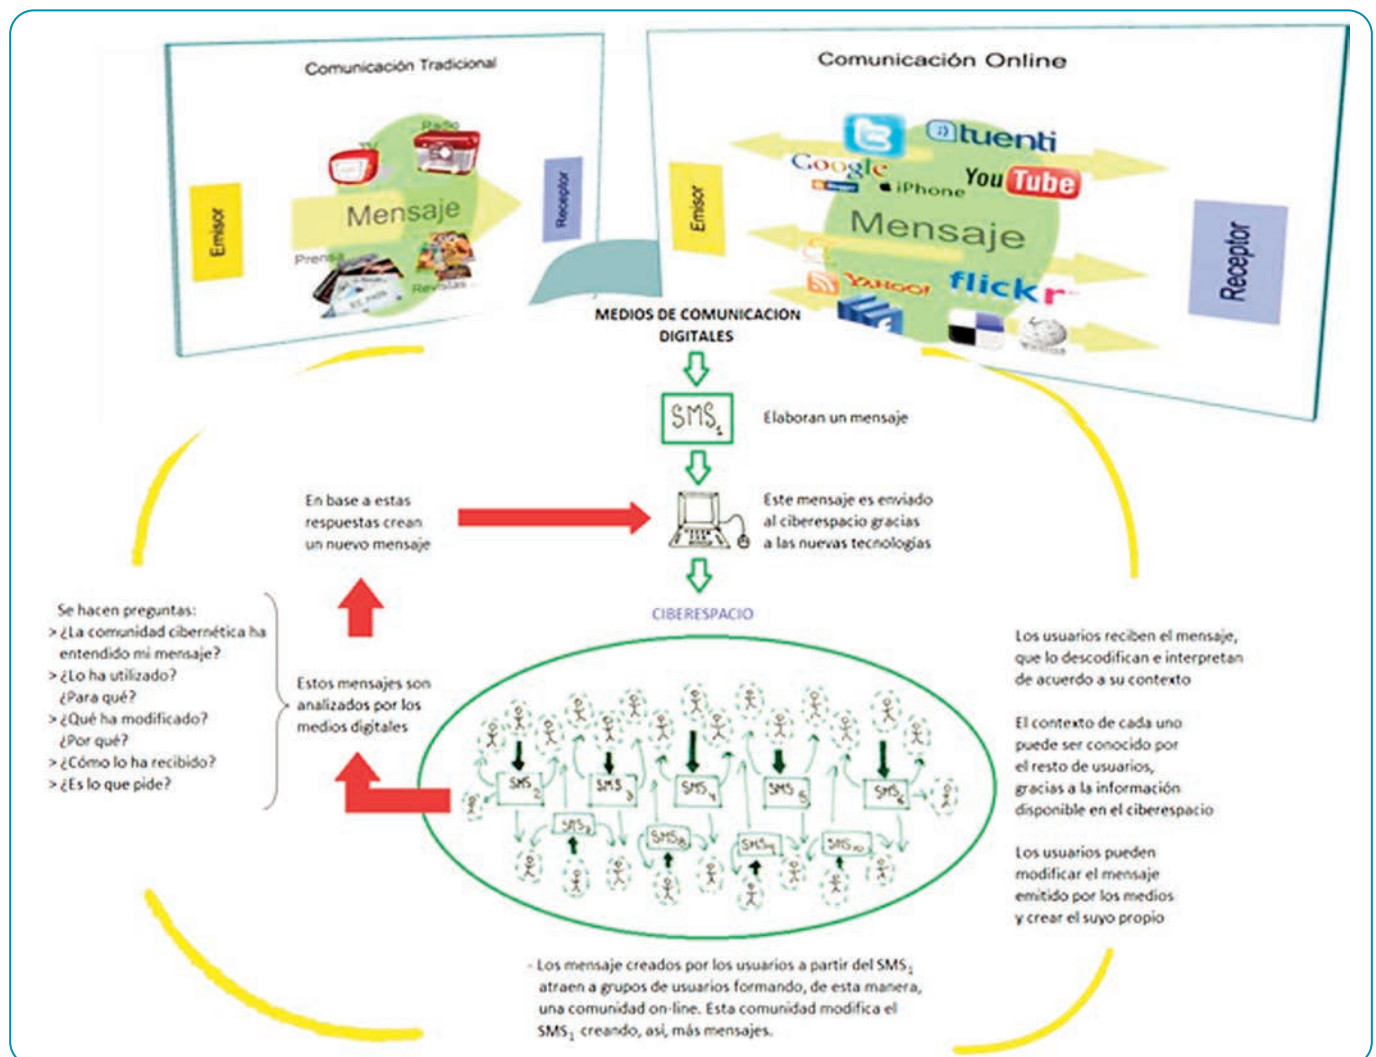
Comunicación Tradicional

Radio

TV

Emisor

Mensaje

Receptor

Prensa

Revistas

Comunicación Online

tuenti

Google

iPhone

YouTube

Emisor

Mensaje

Receptor

YAHOO!

flickr

MEDIOS DE COMUNICACION DIGITALES

$SMS_1$

Elaboran un mensaje

En base a estas respuestas crean un nuevo mensaje

Este mensaje es enviado al ciberespacio gracias a las nuevas tecnologías

CIBERESPACIO

Se hacen preguntas:
> ¿La comunidad cibernética ha entendido mi mensaje?
> ¿Lo ha utilizado? ¿Para qué?
> ¿Qué ha modificado? ¿Por qué?
> ¿Cómo lo ha recibido?
> ¿Es lo que pide?

Estos mensajes son analizados por los medios digitales

$SMS_2$ $SMS_3$ $SMS_4$ $SMS_5$ $SMS_6$ $SMS_7$ $SMS_8$ $SMS_9$ $SMS_{10}$

Los usuarios reciben el mensaje, que lo descodifican e interpretan de acuerdo a su contexto

El contexto de cada uno puede ser conocido por el resto de usuarios, gracias a la información disponible en el ciberespacio

Los usuarios pueden modificar el mensaje emitido por los medios y crear el suyo propio

- Los mensaje creados por los usuarios a partir del $SMS_1$ atraen a grupos de usuarios formando, de esta manera, una comunidad on-line. Esta comunidad modifica el $SMS_1$ creando, así, más mensajes.